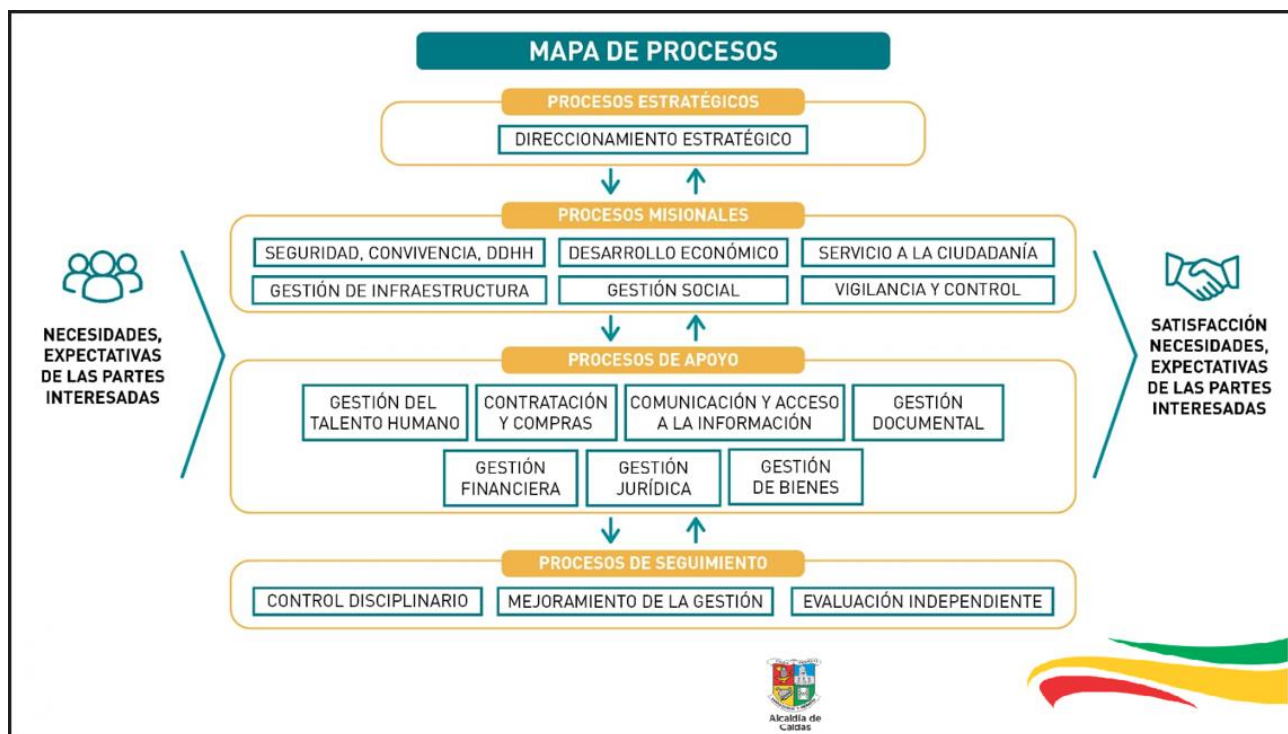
MAPA DE PROCESOS

PROCESOS ESTRATÉGICOS

DIRECCIONAMIENTO ESTRATÉGICO

PROCESOS MISIONALES

SEGURIDAD, CONVIVENCIA, DDHH

DESARROLLO ECONÓMICO

SERVICIO A LA CIUDADANÍA

GESTIÓN DE INFRAESTRUCTURA

GESTIÓN SOCIAL

VIGILANCIA Y CONTROL

NECESIDADES, EXPECTATIVAS DE LAS PARTES INTERESADAS

SATISFACCIÓN NECESIDADES, EXPECTATIVAS DE LAS PARTES INTERESADAS

PROCESOS DE APOYO

GESTIÓN DEL TALENTO HUMANO

CONTRATACIÓN Y COMPRAS

COMUNICACIÓN Y ACCESO A LA INFORMACIÓN

GESTIÓN DOCUMENTAL

GESTIÓN FINANCIERA

GESTIÓN JURÍDICA

GESTIÓN DE BIENES

PROCESOS DE SEGUIMIENTO

CONTROL DISCIPLINARIO

MEJORAMIENTO DE LA GESTIÓN

EVALUACIÓN INDEPENDIENTE

Alcaldía de Caldas